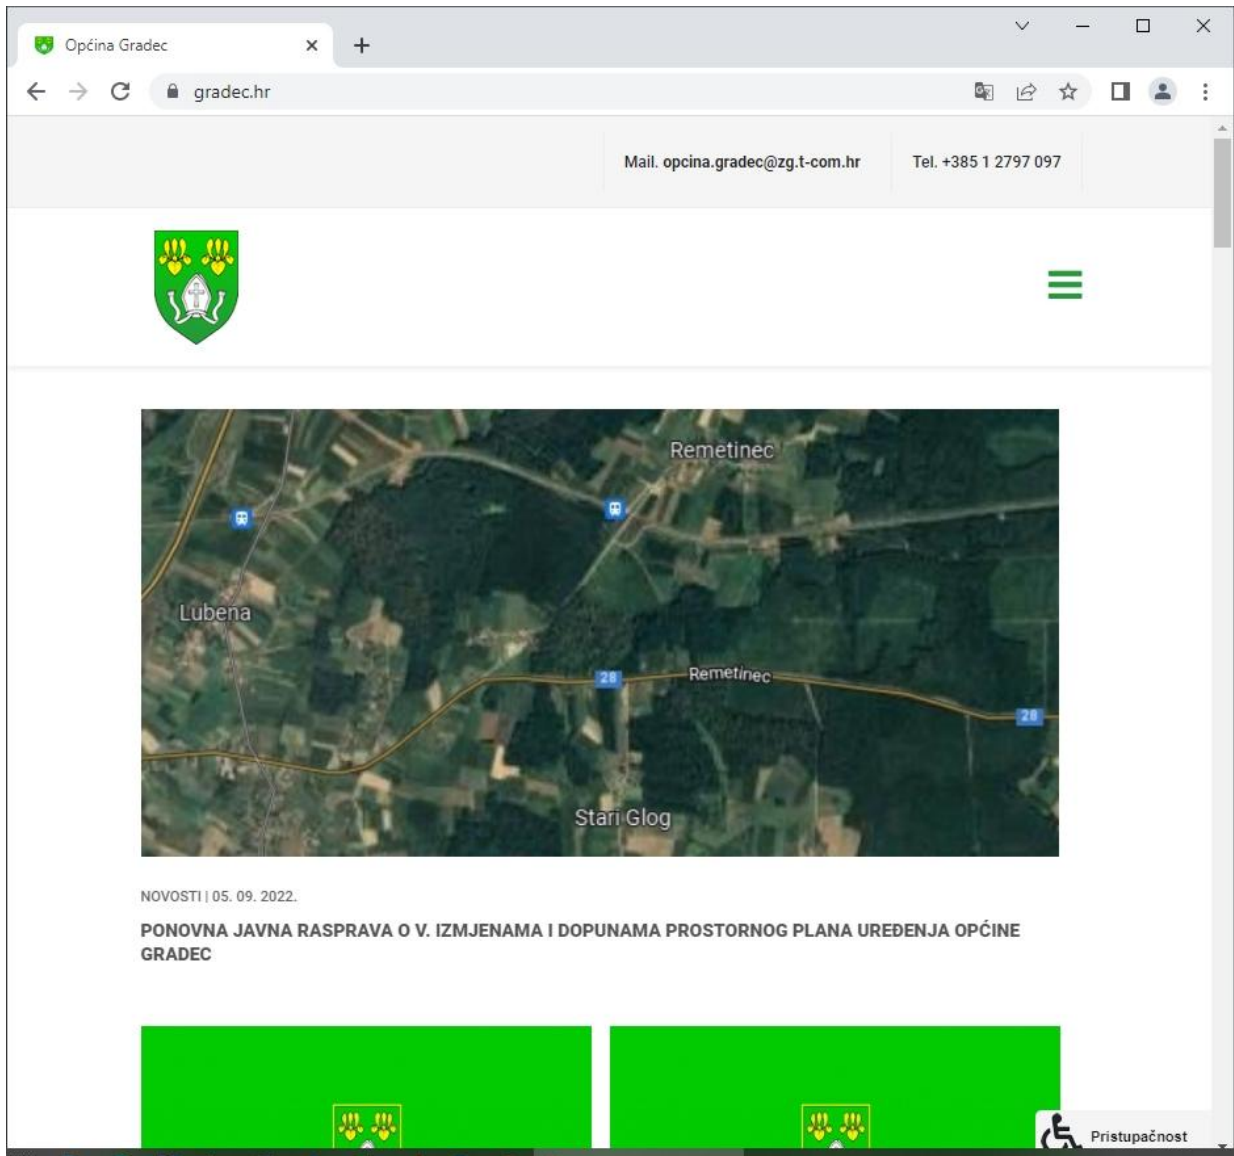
Općina Gradec

gradec.hr

Mail. opcina.gradec@zg.t-com.hr

Tel. +385 1 2797 097

Remetinec

Lubena

28

Remetinec

28

Stari Glog

NOVOSTI | 05. 09. 2022.

PONOVNA JAVNA RASPRAVA O V. IZMJENAMA I DOPUNAMA PROSTORNOG PLANA UREĐENJA OPĆINE GRADEC

Pristupačnost